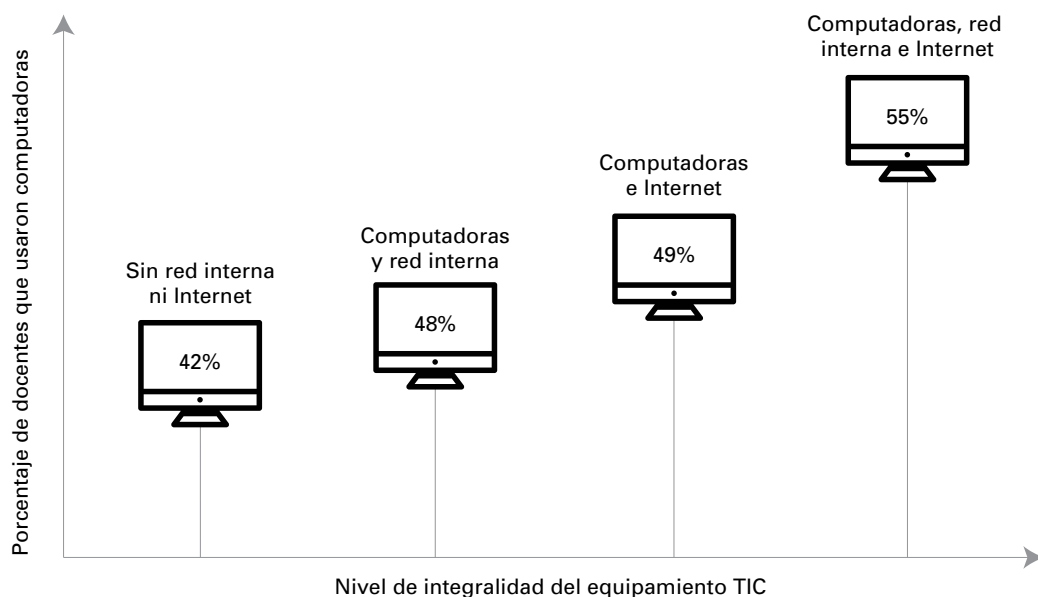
Porcentaje de docentes que usaron computadoras

Computadoras, red interna e Internet
55%

Computadoras e Internet
49%

Computadoras y red interna
48%

Sin red interna ni Internet
42%

Nivel de integralidad del equipamiento TIC